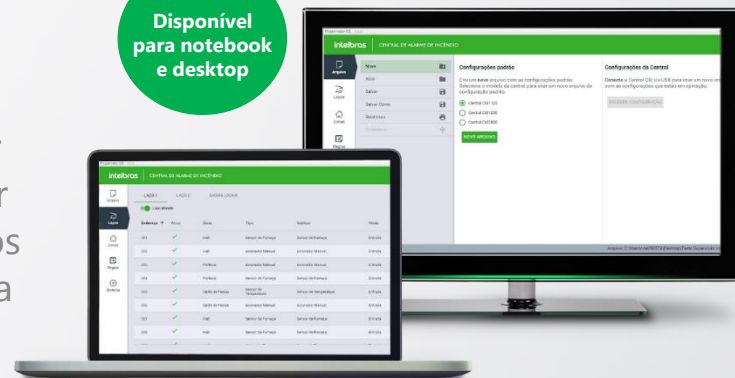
Disponível para notebook e desktop

intelbras | CENTRAL DE ALARME DE INCÊNDIO

Arquivo
Laços
Zonas
Regras

Novo
Abrir
Salvar
Salvar Como
Relatórios
Comparar

Configurações padrão
Crie um novo arquivo com as configurações padrão. Selecione o modelo da central para criar um novo arquivo de configuração padrão.
Central CIE1125
Central CIE1250
Central CIE2500
NOVO ARQUIVO

Configurações da Central
Conecte a Central CIE via USB para criar um novo arquivo com as configurações que estão em operação.
RECEBER CONFIGURAÇÃO

intelbras | CENTRAL DE ALARME DE INCÊNDIO

Arquivo
Laços
Zonas
Regras
Sistema

LAÇO 1 | LAÇO 2 | SINALIZAÇÃO
Laço ativado

| Endereço | Ativo | Zona | Tipo | Subtipo | Modo |
|---|---|---|---|---|---|
| 001 | ✓ | Hall | Sensor de Fumaça | Sensor de Fumaça | Entrada |
| 002 | ✓ | Hall | Acionador Manual | Acionador Manual | Entrada |
| 003 | ✓ | Portaria | Acionador Manual | Acionador Manual | Entrada |
| 004 | ✓ | Portaria | Sensor de Fumaça | Sensor de Fumaça | Entrada |
| 005 | ✓ | Salão de Festas | Sensor de Temperatura | Sensor de Temperatura | Entrada |
| 006 | ✓ | Salão de Festas | Acionador Manual | Acionador Manual | Entrada |
| 007 | ✓ | Hall | Sensor de Fumaça | Sensor de Fumaça | Entrada |
| 008 | ✓ | Hall | Acionador Manual | Acionador Manual | Entrada |